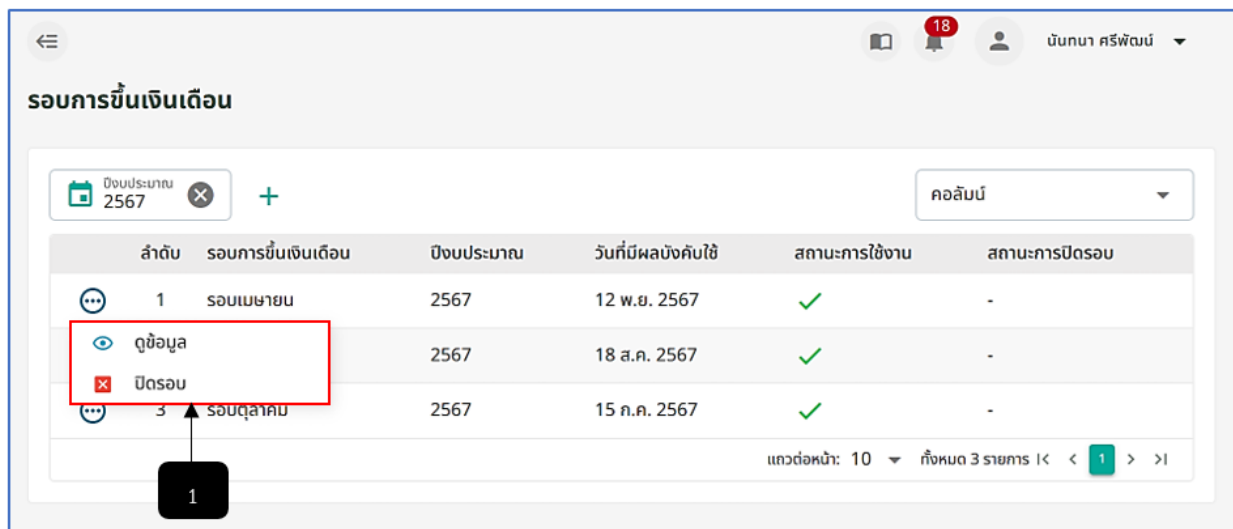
18

นันทนา ศรีพัฒน์

รอบการขึ้นเงินเดือน

ปีงบประมาณ
2567

+

คอลัมน์

| | ลำดับ | รอบการขึ้นเงินเดือน | ปีงบประมาณ | วันที่มีผลบังคับใช้ | สถานะการใช้งาน | สถานะการปิดรอบ |
|---|---|---|---|---|---|---|
| ⋯ | 1 | รอบเมษายน | 2567 | 12 พ.ย. 2567 | ✓ | - |
| | | | 2567 | 18 ส.ค. 2567 | ✓ | - |
| ⋯ | 3 | รอบตุลาคม | 2567 | 15 ก.ค. 2567 | ✓ | - |

ดูข้อมูล
ปิดรอบ

แถวต่อหน้า: 10 ทั้งหมด 3 รายการ 1

1